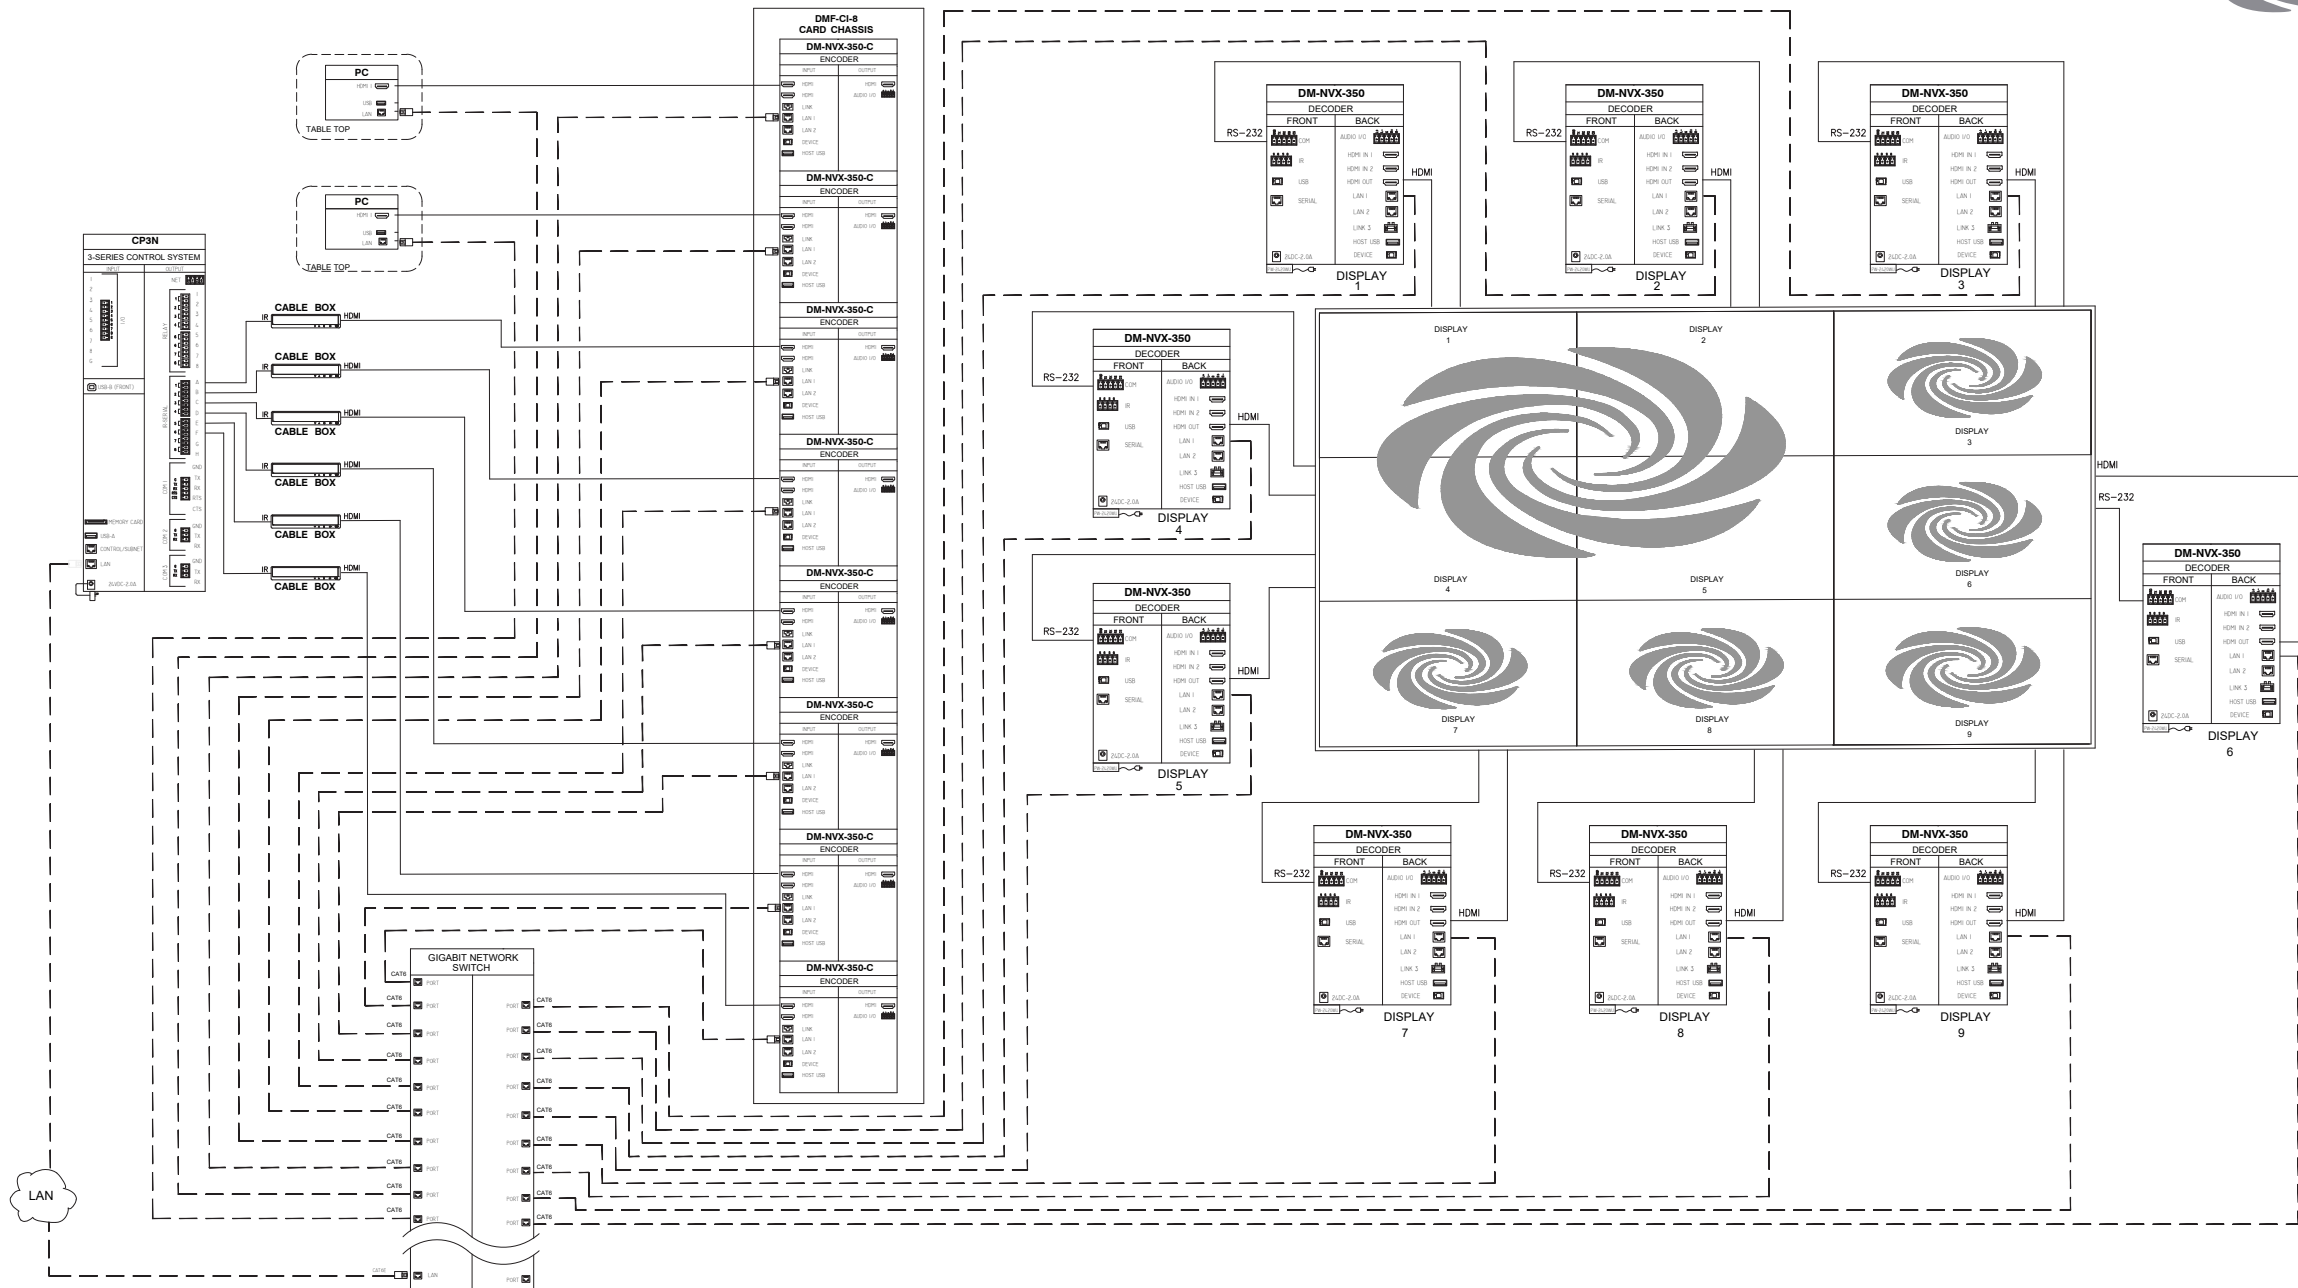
DMF-CI-8
CARD CHASSIS

DM-NVX-350-C
ENCODER
INPUT OUTPUT
HDMI HDMI
HDMI AUDIO I/O
LINK
LAN 1
LAN 2
DEVICE
HOST USB

PC
HDMI 1
USB
LAN
TABLE TOP

PC
HDMI 1
USB
LAN
TABLE TOP

CP3N
3-SERIES CONTROL SYSTEM
INPUT OUTPUT
NET
RELAY
IR-SERIAL
COM 1
COM 2
COM 3
USB-B (FRONT)
MEMORY CARD
USB-A
CONTROL/SUBNET
LAN
24VDC-2.0A

CABLE BOX
IR
HDMI

CABLE BOX
IR
HDMI

CABLE BOX
IR
HDMI

CABLE BOX
IR
HDMI

CABLE BOX
IR
HDMI

CABLE BOX
IR
HDMI

DM-NVX-350
DECODER
FRONT BACK
COM AUDIO I/O
IR HDMI IN 1
USB HDMI IN 2
SERIAL HDMI OUT
LAN 1
LAN 2
LINK 3
HOST USB
DEVICE
24VDC-2.0A
RS-232
HDMI
DISPLAY 1

DM-NVX-350
DECODER
RS-232
HDMI
DISPLAY 2

DM-NVX-350
DECODER
RS-232
HDMI
DISPLAY 3

DM-NVX-350
DECODER
RS-232
HDMI
DISPLAY 4

DM-NVX-350
DECODER
RS-232
HDMI
DISPLAY 5

DISPLAY 1
DISPLAY 2
DISPLAY 3
DISPLAY 4
DISPLAY 5
DISPLAY 6
DISPLAY 7
DISPLAY 8
DISPLAY 9

HDMI
RS-232
DM-NVX-350
DECODER
DISPLAY 6

DM-NVX-350
DECODER
RS-232
HDMI
DISPLAY 7

DM-NVX-350
DECODER
RS-232
HDMI
DISPLAY 8

DM-NVX-350
DECODER
RS-232
HDMI
DISPLAY 9

GIGABIT NETWORK SWITCH
CAT6 PORT
CAT6 PORT
CAT6 PORT
CAT6 PORT
CAT6 PORT
CAT6 PORT
CAT6 PORT
CAT6 PORT
CAT6 PORT
CAT6 PORT
PORT CAT6
PORT CAT6
PORT CAT6
PORT CAT6
PORT CAT6
PORT CAT6
PORT CAT6
PORT CAT6
PORT CAT6
PORT CAT6
CAT6 LAN
PORT

LAN